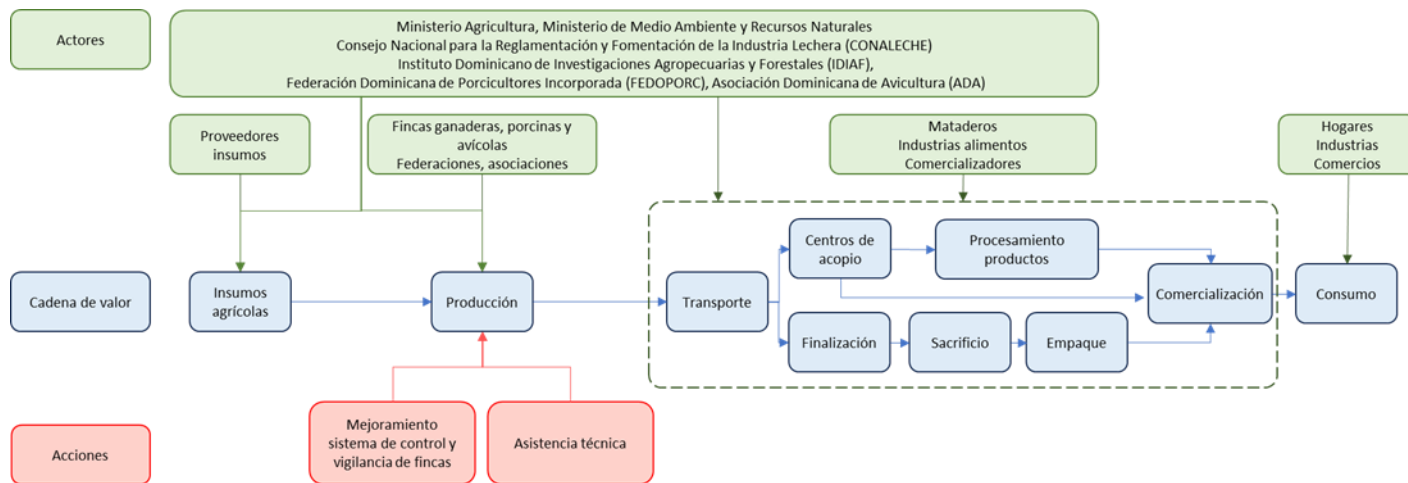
Actores

Ministerio Agricultura, Ministerio de Medio Ambiente y Recursos Naturales
Consejo Nacional para la Reglamentación y Fomentación de la Industria Lechera (CONALECHE)
Instituto Dominicano de Investigaciones Agropecuarias y Forestales (IDIAF),
Federación Dominicana de Porcicultores Incorporada (FEDOPORC), Asociación Dominicana de Avicultura (ADA)

Proveedores insumos

Fincas ganaderas, porcinas y avícolas
Federaciones, asociaciones

Mataderos
Industrias alimentos
Comercializadores

Hogares
Industrias
Comercios

Cadena de valor

Insumos agrícolas

Producción

Transporte

Centros de acopio

Procesamiento productos

Comercialización

Consumo

Finalización

Sacrificio

Empaque

Acciones

Mejoramiento sistema de control y vigilancia de fincas

Asistencia técnica